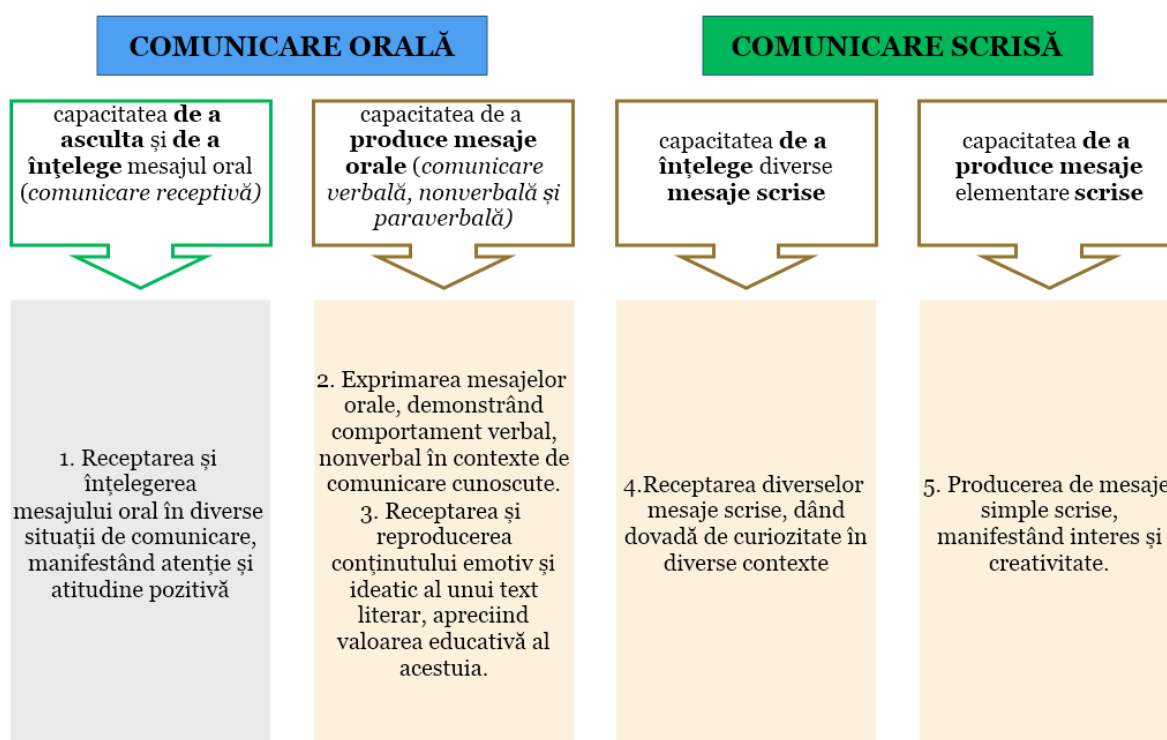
COMUNICARE ORALĂ

COMUNICARE SCRISĂ

capacitatea **de a asculta** și **de a înțelege** mesajul oral (*comunicare receptivă)*

capacitatea de a **produce mesaje orale** (*comunicare verbală, nonverbală și paraverbală)*

capacitatea **de a înțelege** diverse **mesaje scrise**

capacitatea **de a produce mesaje** elementare **scrise**

1. Receptarea și înțelegerea mesajului oral în diverse situații de comunicare, manifestând atenție și atitudine pozitivă

2. Exprimarea mesajelor orale, demonstrând comportament verbal, nonverbal în contexte de comunicare cunoscute.
3. Receptarea și reproducerea conținutului emotiv și ideatic al unui text literar, apreciind valoarea educativă al acestuia.

4.Receptarea diverselor mesaje scrise, dând dovadă de curiozitate în diverse contexte

5. Producerea de mesaje simple scrise, manifestând interes și creativitate.